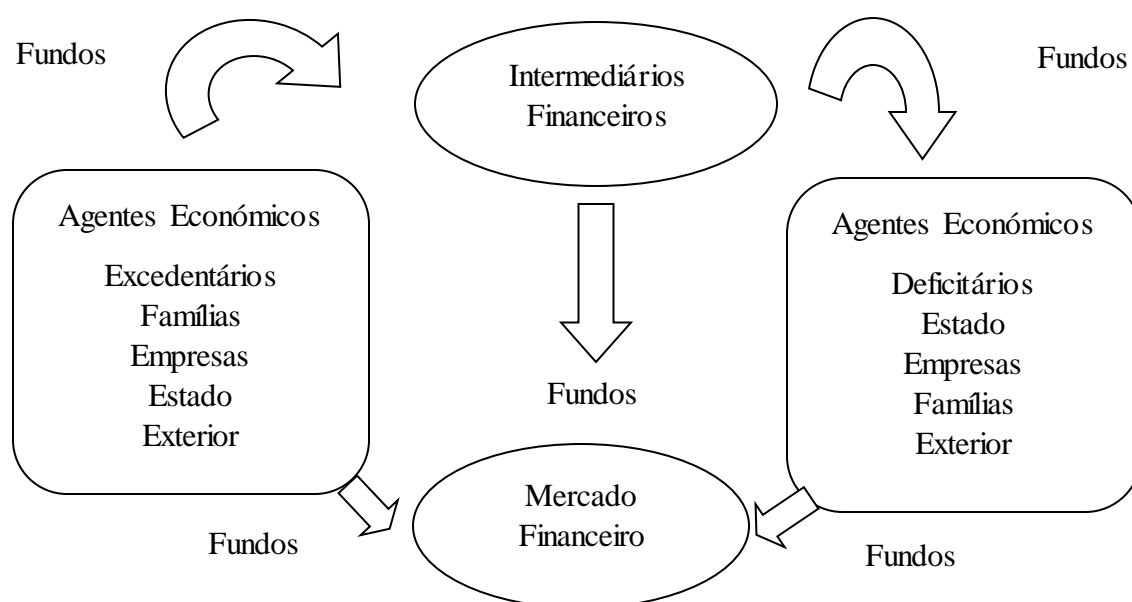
Fundos

Intermediários
Financeiros

Fundos

Agentes Económicos

Excedentários
Famílias
Empresas
Estado
Exterior

Fundos

Agentes Económicos

Deficitários
Estado
Empresas
Famílias
Exterior

Mercado
Financeiro

Fundos

Fundos